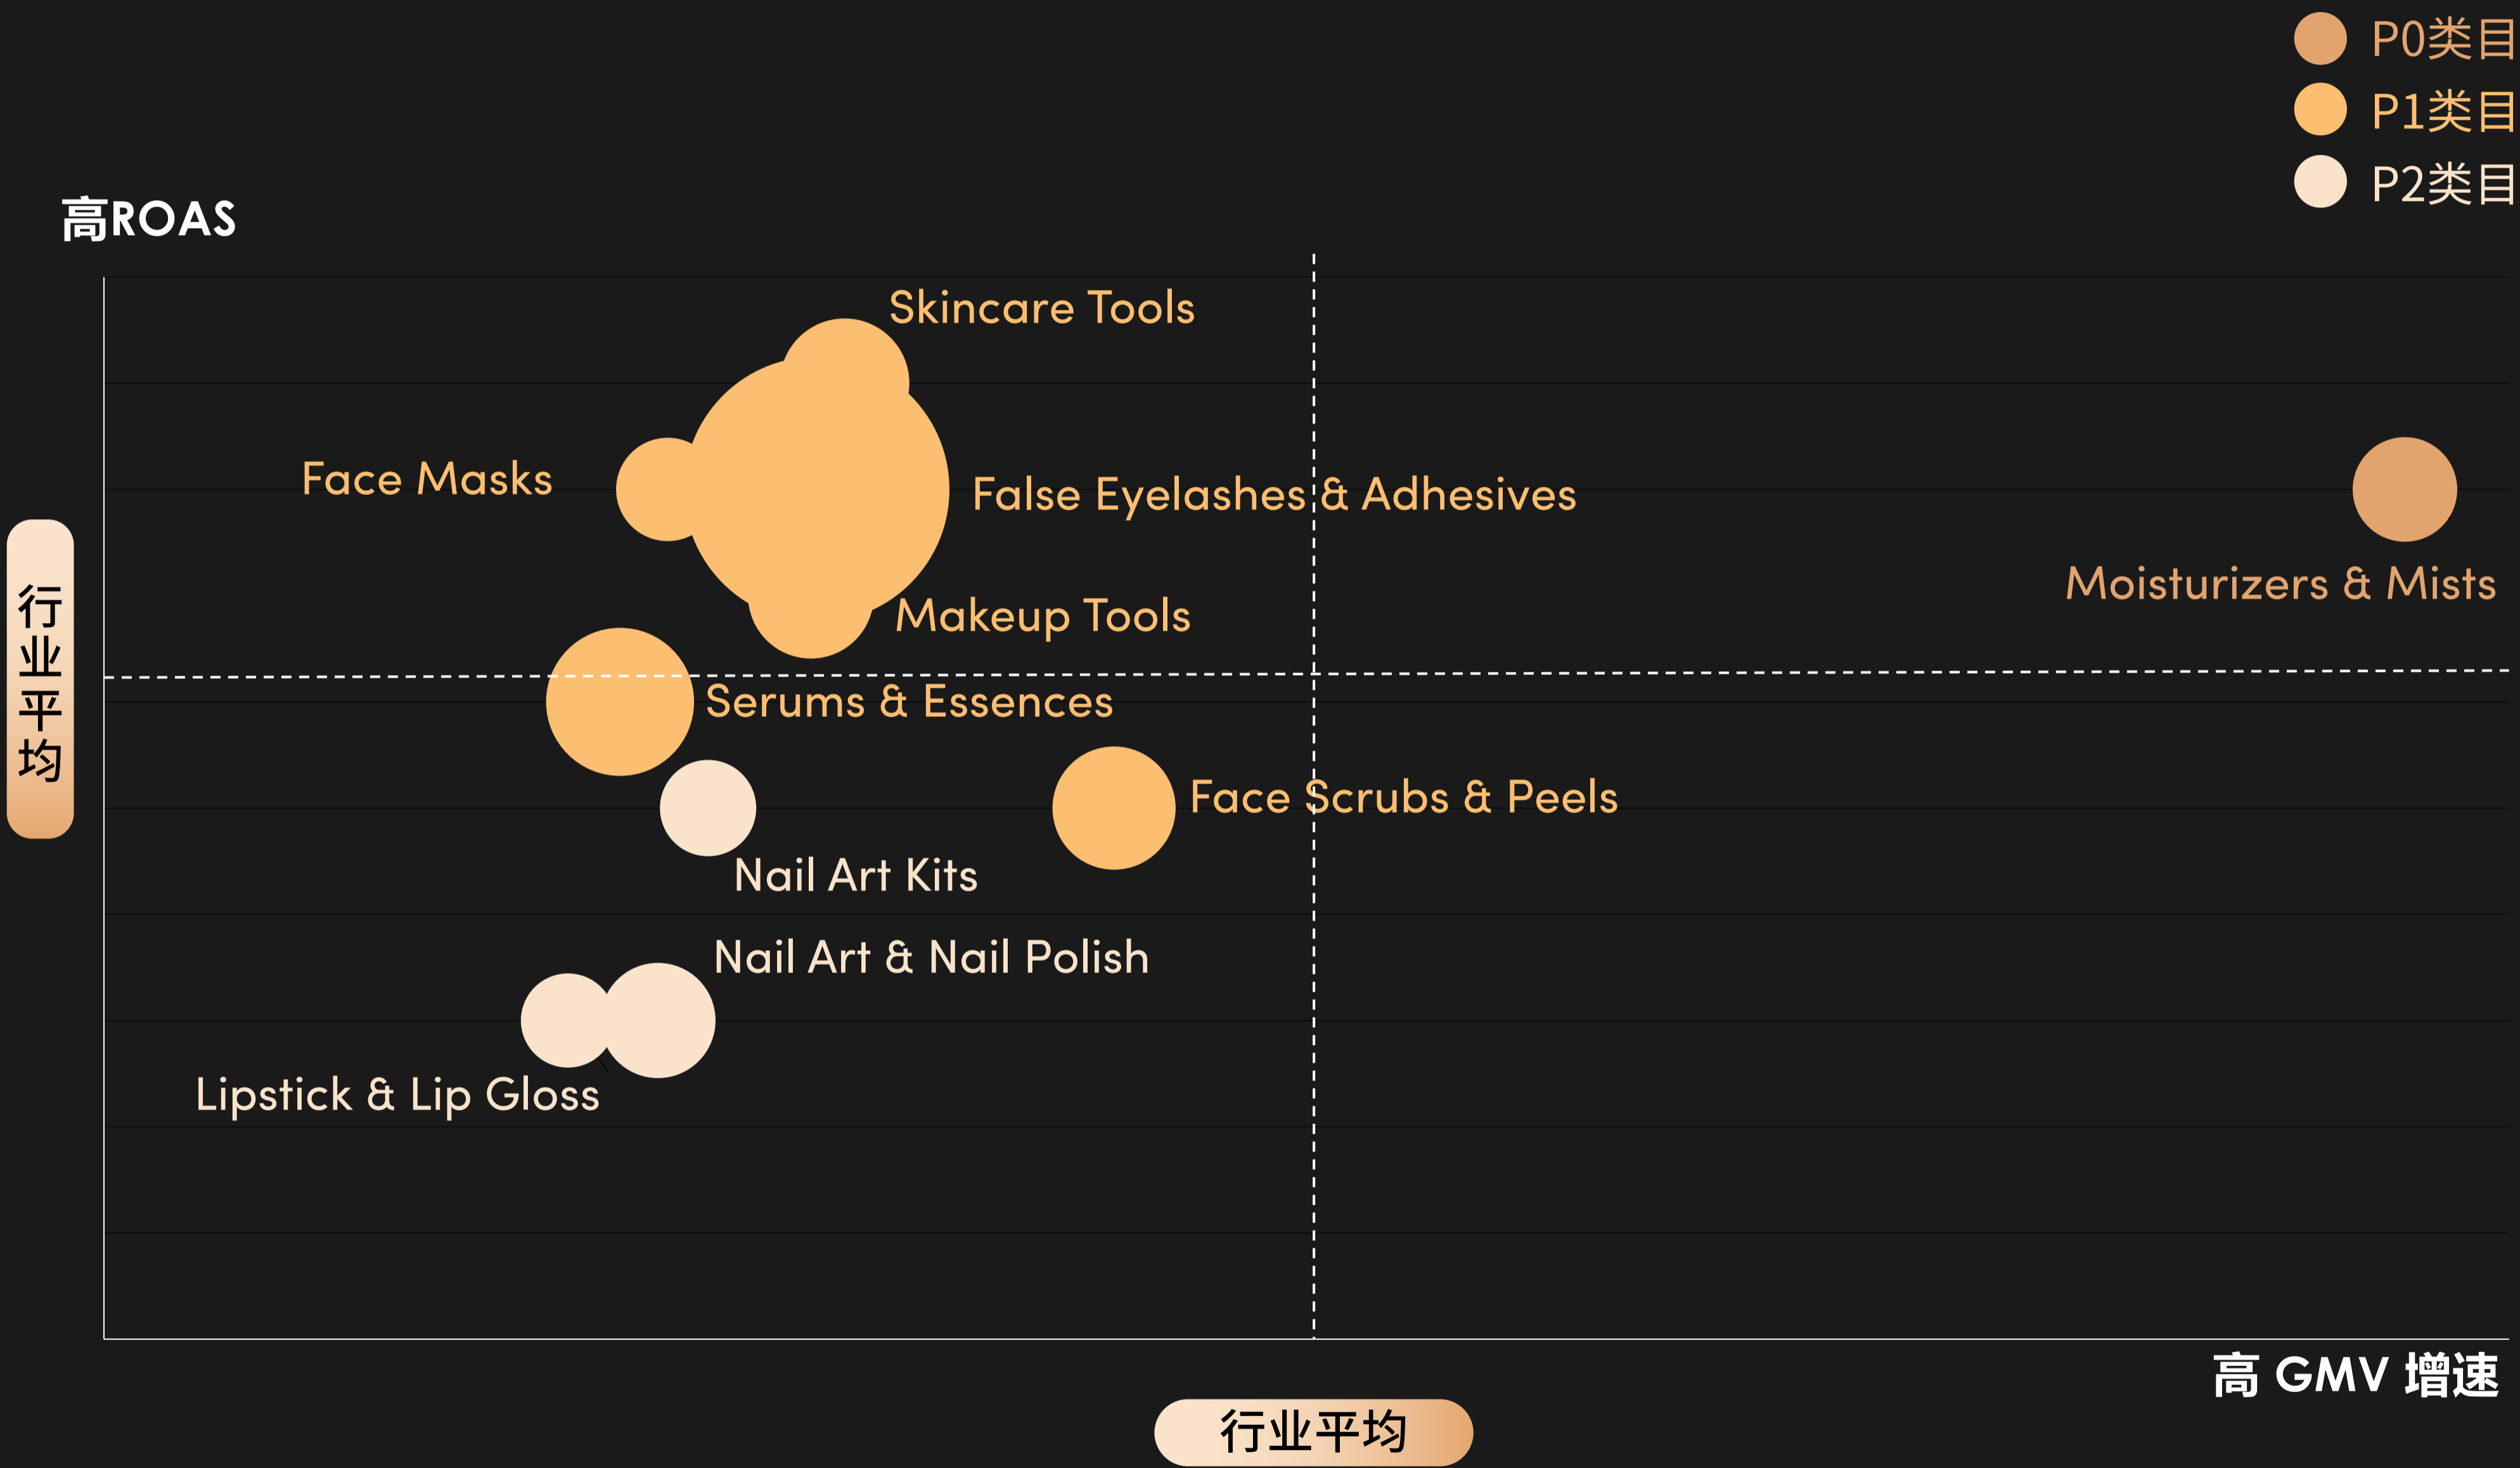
P0类目
P1类目
P2类目

高ROAS

行业平均

Skincare Tools
Face Masks
False Eyelashes & Adhesives
Moisturizers & Mists
Makeup Tools
Serums & Essences
Face Scrubs & Peels
Nail Art Kits
Nail Art & Nail Polish
Lipstick & Lip Gloss

高 GMV 增速

行业平均